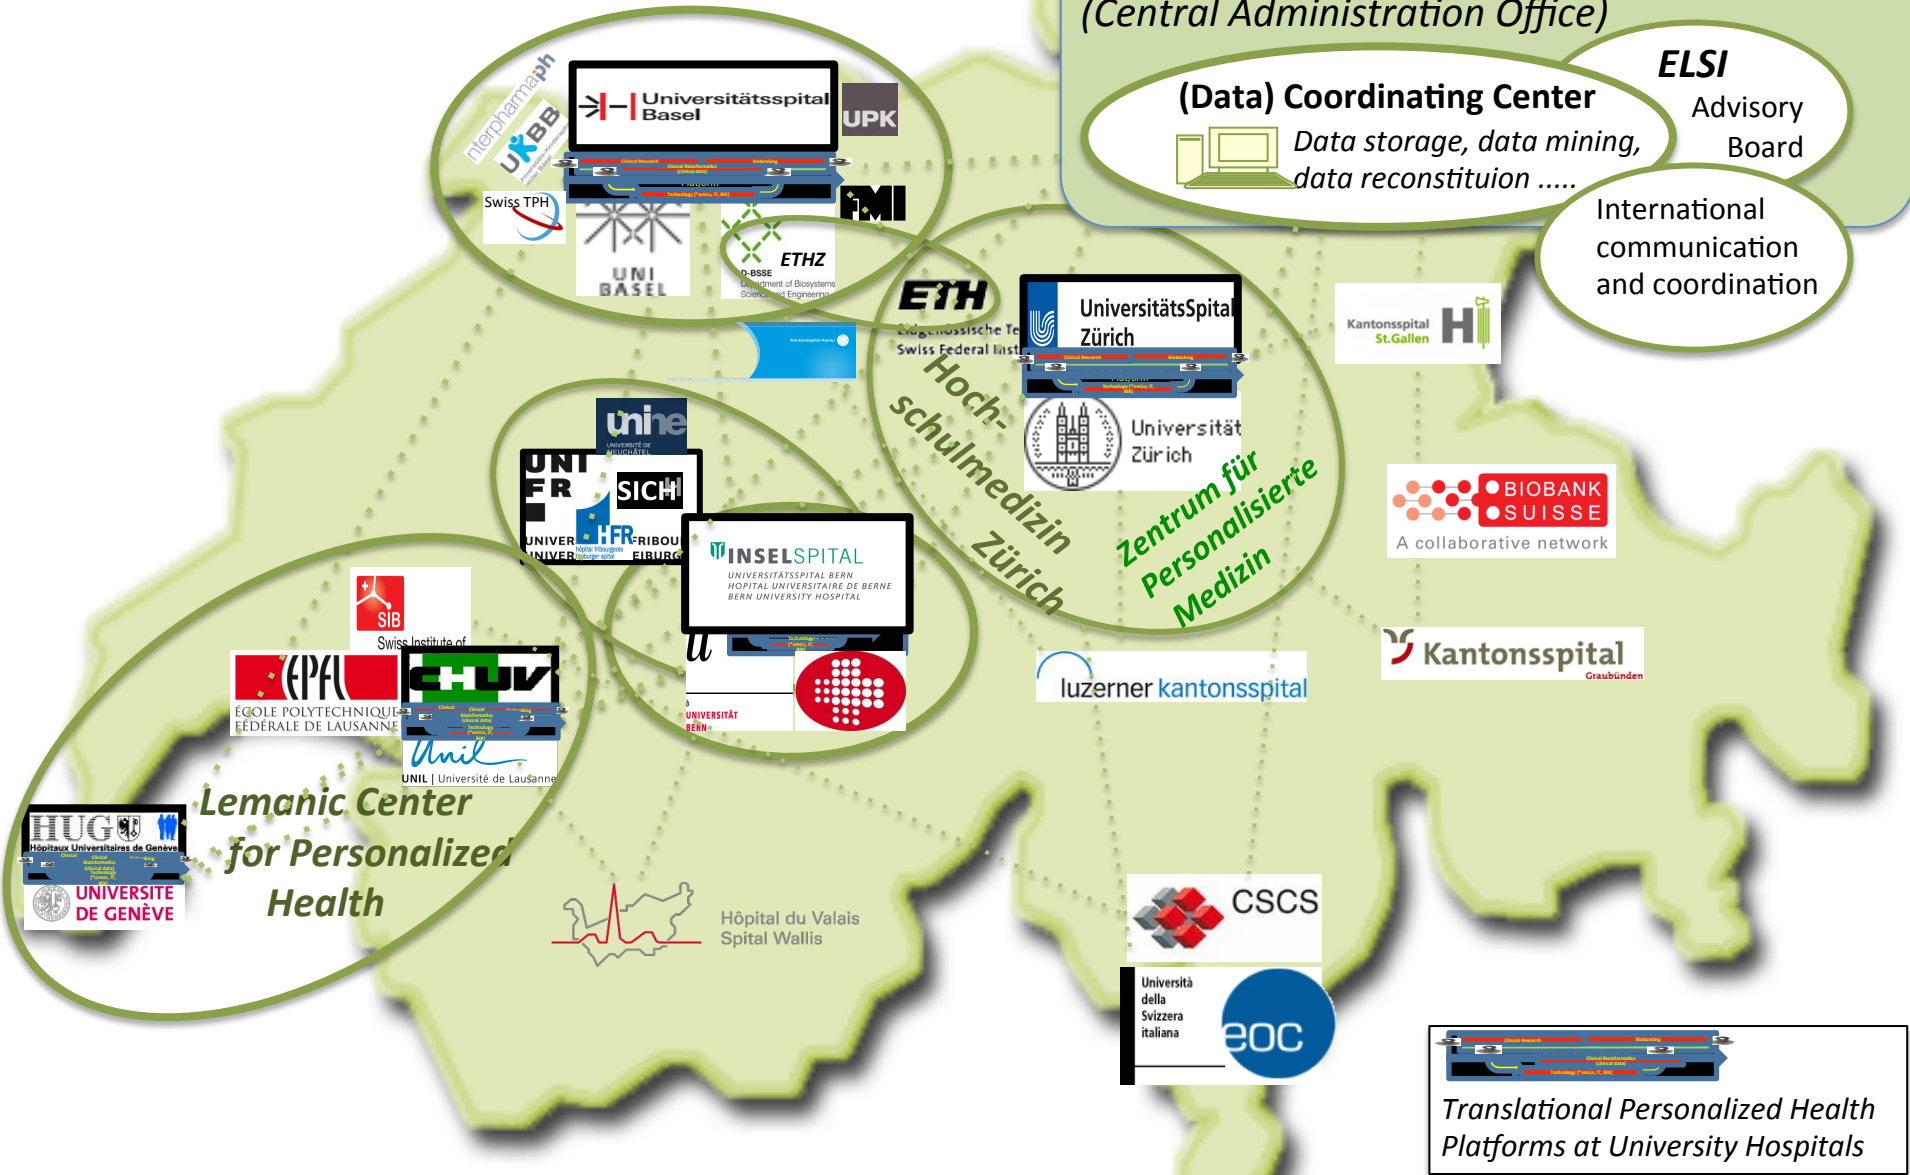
(Central Administration Office)

(Data) Coordinating Center
Data storage, data mining, data reconstituion .....

ELSI
Advisory Board

International communication and coordination

Universitätsspital Basel
UPK
Interpharmaph
UKBB
Swiss TPH
UNI BASEL
FMI
ETHZ
D-BSSE
Department of Biosystems Science and Engineering

ETH
Eidgenössische Te
Swiss Federal Inst

UniversitätsSpital Zürich
Universität Zürich

Hochschulmedizin Zürich

Zentrum für Personalisierte Medizin

Kantonsspital St.Gallen

BIOBANK SUISSE
A collaborative network

unine
UNIVERSITÉ DE NEUCHÂTEL
UNI FR
UNIVER
SICH
HFR
Hôpital fribourgeois freiburger spital
FRIBOU
EIBURG

INSELSPITAL
UNIVERSITÄTSSPITAL BERN
HOPITAL UNIVERSITAIRE DE BERNE
BERN UNIVERSITY HOSPITAL
u
UNIVERSITÄT BERN

SIB
Swiss Institute of
EPFL
ÉCOLE POLYTECHNIQUE FÉDÉRALE DE LAUSANNE
CHUV
Unil
UNIL | Université de Lausanne

luzerner kantonsspital

Kantonsspital
Graubünden

HUG
Hôpitaux Universitaires de Genève
UNIVERSITÉ DE GENÈVE

Lemanic Center for Personalized Health

Hôpital du Valais
Spital Wallis

CSCS

Università della Svizzera italiana
eoc

Translational Personalized Health Platforms at University Hospitals